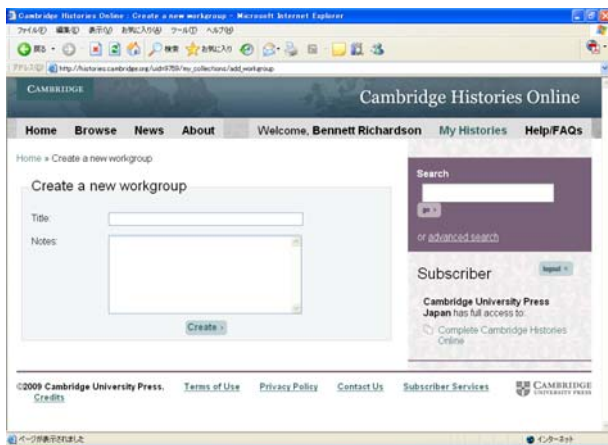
Cambridge Histories Online : Create a new workgroup - Microsoft Internet Explorer

ファイル(F) 編集(E) 表示(V) お気に入り(A) ツール(T) ヘルプ(H)

戻る 検索 お気に入り

アドレス(D) http://histories.cambridge.org/uid=9759/my_collections/add_workgroup

CAMBRIDGE

Cambridge Histories Online

Home Browse News About

Welcome, Bennett Richardson My Histories Help/FAQs

Home » Create a new workgroup

Create a new workgroup

Title:

Notes:

Create »

Search

go »

or advanced search

Subscriber

logout »

Cambridge University Press Japan has full access to:

Complete Cambridge Histories Online

©2009 Cambridge University Press. Credits

Terms of Use

Privacy Policy

Contact Us

Subscriber Services

CAMBRIDGE UNIVERSITY PRESS

ページが表示されました

インターネット